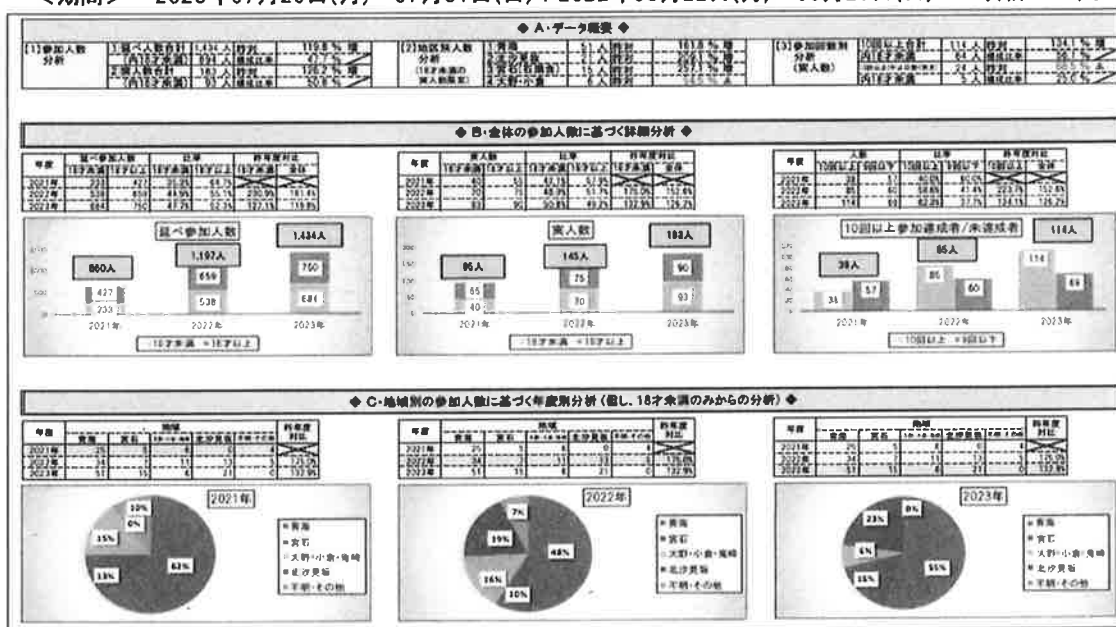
〈期間〉 2023年6月26日(月) ~ 9月3日(日)、2022年6月27日(月) ~ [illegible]

◆ A・データ概要 ◆

(1)参加人数分析 | 延べ人数合計 1,434 人 昨対 119.8 % 増 | (内18才未満) 684 人 構成比率 47.7 % | 実人数合計 183 人 昨対 126.2 % 増 | (内18才未満) 93 人 構成比率 50.8 %

(2)地域別人数分析 (18才未満の実人数限定) | 青海 51 人 昨対 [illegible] | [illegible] | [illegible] | 大野・小倉 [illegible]

(3)参加回数別分析 (実人数) | 10回以上合計 114 人 昨対 134.1 % 増 | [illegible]

◆ B・全体の参加人数に基づく詳細分析 ◆

| 年度 | 延べ参加人数 18才未満 | 18才以上 | 比率 18才未満 | 18才以上 | 昨年度対比 18才未満 | 全体 |
|---|---|---|---|---|---|---|
| 2021年 | 233 | 427 | 35.3% | 64.7% | | |
| 2022年 | 538 | 659 | 44.9% | 55.1% | 230.9% | 181.4% |
| 2023年 | 684 | 750 | 47.7% | 52.3% | 127.1% | 119.8% |

延べ参加人数
660人 1,197人 1,434人
427 233 659 538 750 684
2021年 2022年 2023年
18才未満 18才以上

| 年度 | 実人数 18才未満 | 18才以上 | 比率 18才未満 | 18才以上 | 昨年度対比 18才未満 | 全体 |
|---|---|---|---|---|---|---|
| 2021年 | 40 | 55 | 42.1% | 57.9% | | |
| 2022年 | 70 | 75 | 48.3% | 51.7% | 175.0% | 152.6% |
| 2023年 | 93 | 90 | 50.8% | 49.2% | 132.9% | 126.2% |

実人数
95人 145人 183人
55 40 75 70 90 93
2021年 2022年 2023年
18才未満 18才以上

| 年度 | 人数 10回以上 | 10回以下 | 比率 10回以上 | 10回以下 | 昨年度対比 10回以上 | 全体 |
|---|---|---|---|---|---|---|
| 2021年 | 38 | 57 | 40.0% | 60.0% | | |
| 2022年 | 85 | 60 | 58.6% | 41.4% | 223.7% | 152.6% |
| 2023年 | 114 | 69 | 62.3% | 37.7% | 134.1% | 126.2% |

10回以上参加達成者/未達成者
38人 85人 114人
38 57 85 60 114 69
2021年 2022年 2023年
10回以上 10回以下

◆ C・地域別の参加人数に基づく年度別分析(但し、18才未満のみからの分析) ◆

| 年度 | 青海 | 宮石 | 大野・小倉・亀崎 | 北沙見坂 | 不明・その他 | 昨年度対比 |
|---|---|---|---|---|---|---|
| 2021年 | 25 | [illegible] | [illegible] | 6 | 4 | |
| 2022年 | 34 | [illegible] | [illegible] | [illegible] | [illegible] | 175.0% |
| 2023年 | 51 | 15 | 6 | 21 | 0 | 132.9% |

2021年
10% 0% 15% 13% 62%
青海 宮石 大野・小倉・亀崎 北沙見坂 不明・その他

2022年
7% 19% 16% 10% 48%
青海 宮石 大野・小倉・亀崎 北沙見坂 不明・その他

2023年
23% 0% 6% 16% 55%
青海 宮石 大野・小倉・亀崎 北沙見坂 不明・その他